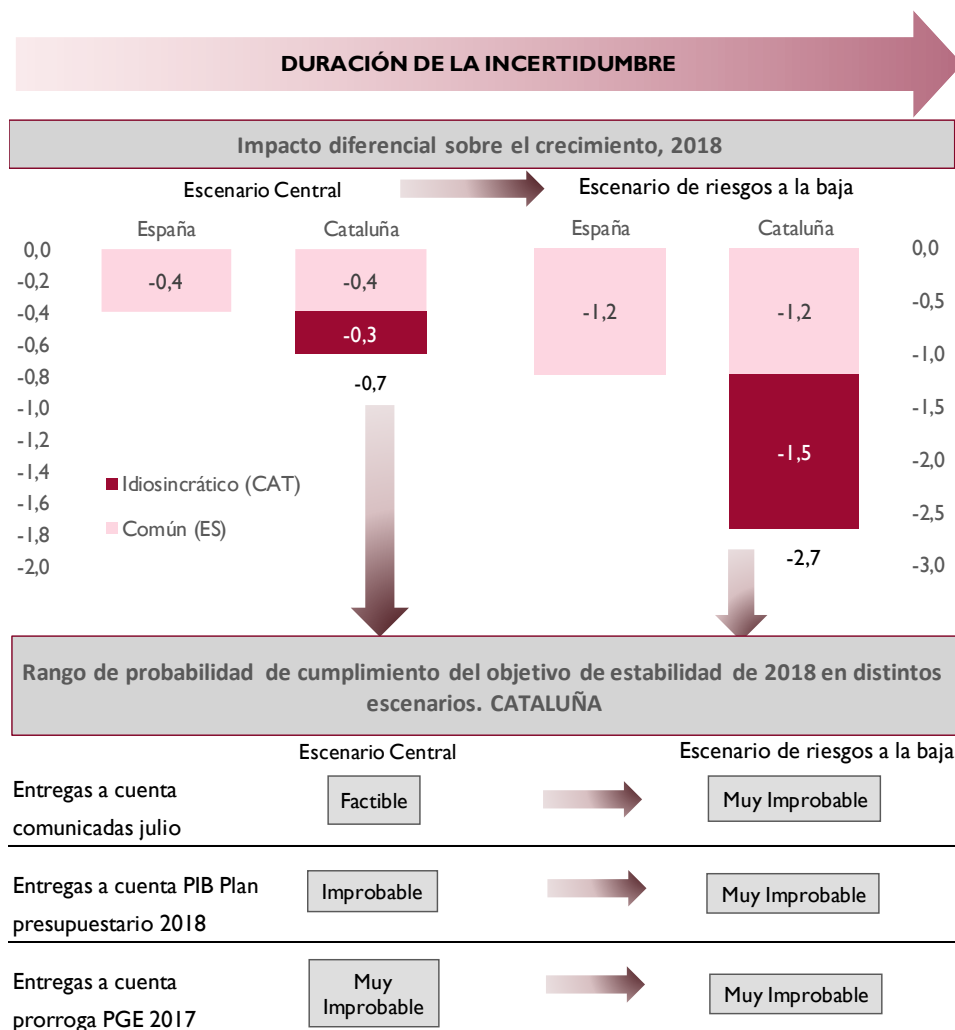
DURACIÓN DE LA INCERTIDUMBRE

Impacto diferencial sobre el crecimiento, 2018

Escenario Central

Escenario de riesgos a la baja

España

Cataluña

España

Cataluña

0,0
-0,2
-0,4
-0,6
-0,8
-1,0
-1,2
-1,4
-1,6
-1,8
-2,0

-0,4

-0,4

-0,3

-0,7

-1,2

-1,2

-1,5

-2,7

0,0
-0,5
-1,0
-1,5
-2,0
-2,5
-3,0

Idiosincrático (CAT)

Común (ES)

Rango de probabilidad de cumplimiento del objetivo de estabilidad de 2018 en distintos escenarios. CATALUÑA

Escenario Central

Escenario de riesgos a la baja

Entregas a cuenta comunicadas julio

Factible

Muy Improbable

Entregas a cuenta PIB Plan presupuestario 2018

Improbable

Muy Improbable

Entregas a cuenta prorroga PGE 2017

Muy Improbable

Muy Improbable